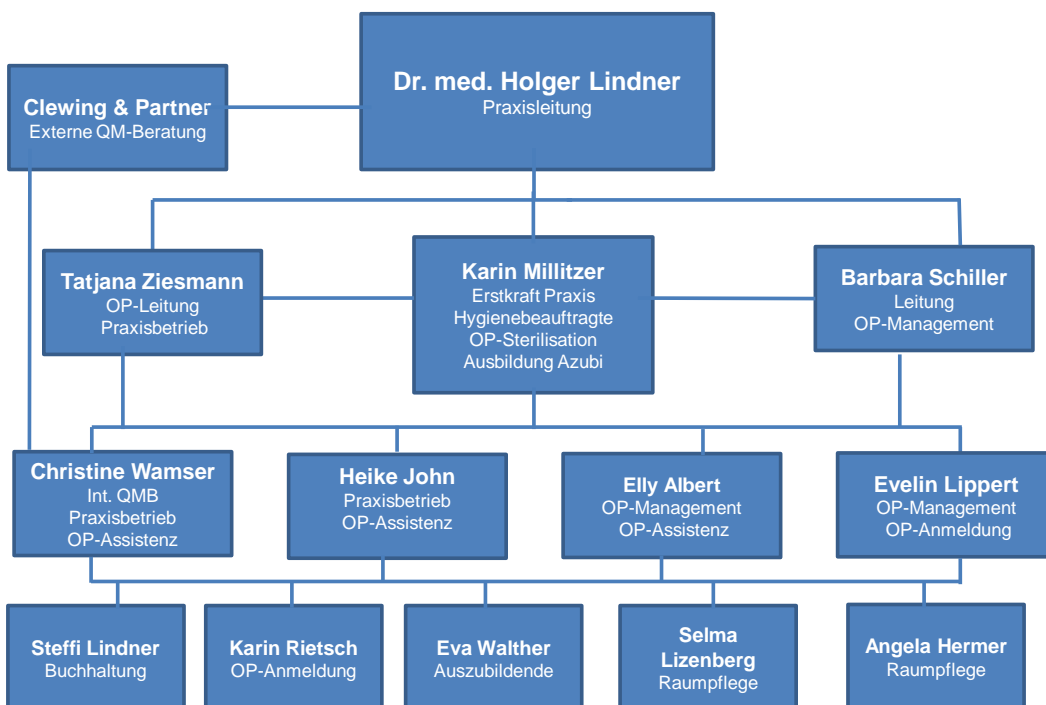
Dr. med. Holger Lindner
Praxisleitung

Clewing & Partner
Externe QM-Beratung

Tatjana Ziesmann
OP-Leitung
Praxisbetrieb

Karin Millitzer
Erstkraft Praxis
Hygienebeauftragte
OP-Sterilisation
Ausbildung Azubi

Barbara Schiller
Leitung
OP-Management

Christine Wamser
Int. QMB
Praxisbetrieb
OP-Assistenz

Heike John
Praxisbetrieb
OP-Assistenz

Elly Albert
OP-Management
OP-Assistenz

Evelin Lippert
OP-Management
OP-Anmeldung

Steffi Lindner
Buchhaltung

Karin Rietsch
OP-Anmeldung

Eva Walther
Auszubildende

Selma Lizenberg
Raumpflege

Angela Hermer
Raumpflege